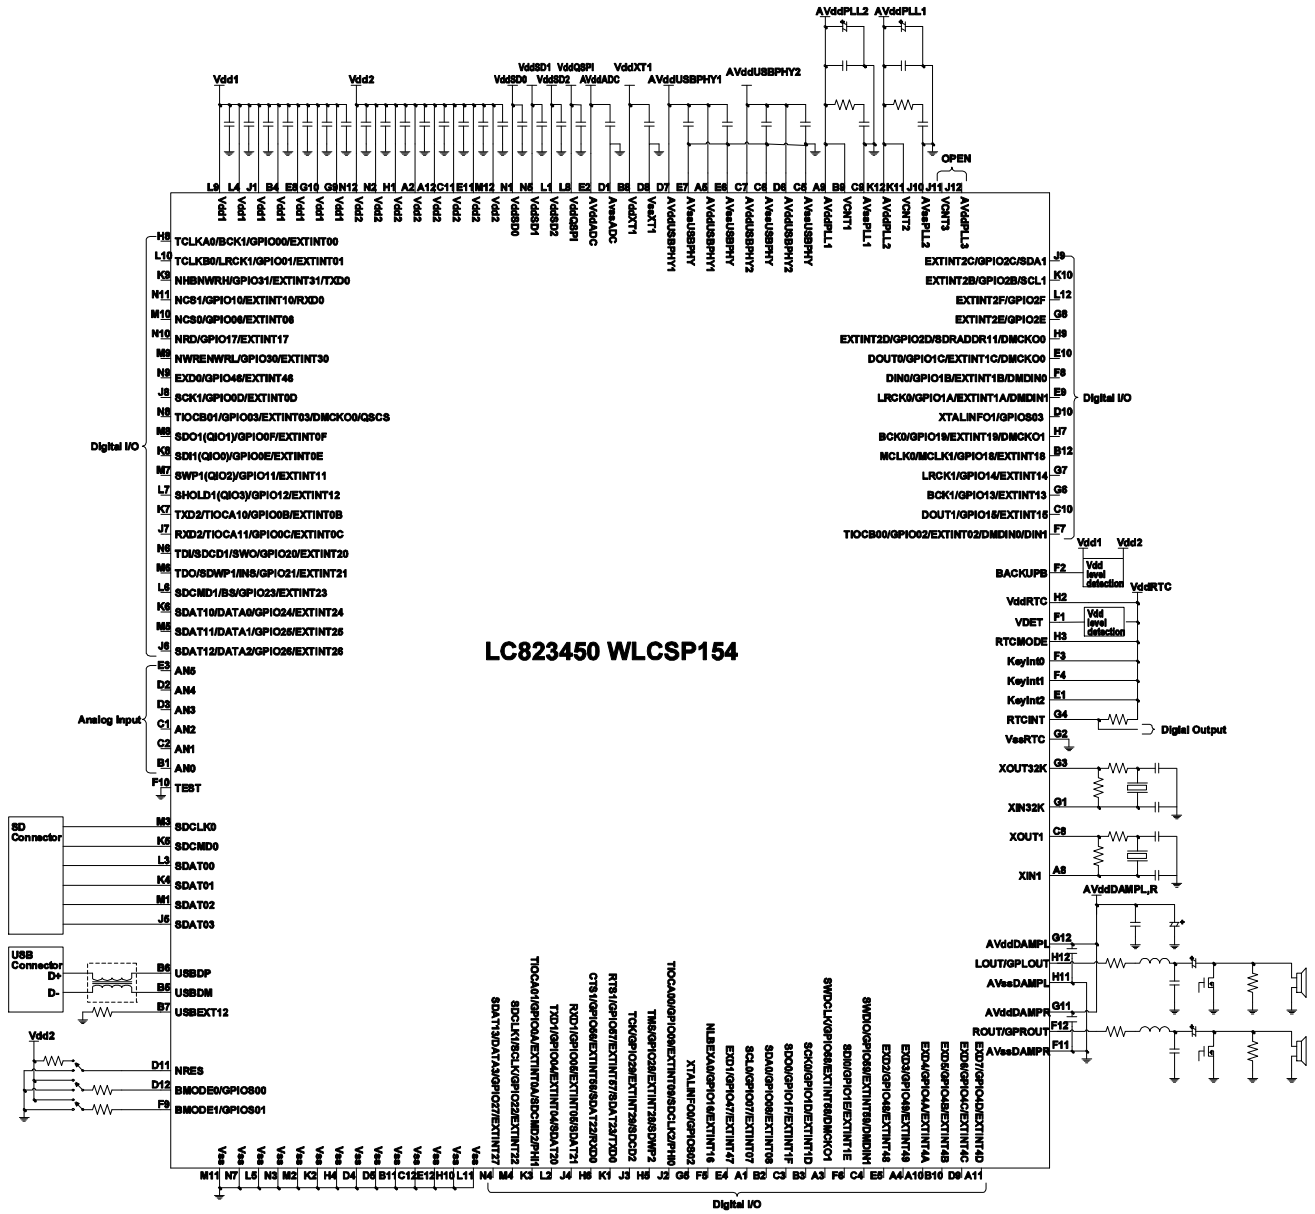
AVddPLL2 AVddPLL1

Vdd1 Vdd2 VddSD0 VddSD1 VddSD2 VddQSPI AVddADC VddXT1 AVddUSBPHY1 AVddUSBPHY2

OPEN

L9 L4 J1 B4 E8 G10 G9 N12 N2 H1 A2 A12 C11 E11 M12 N1 N5 L1 L8 E2 D1 B8 D7 E7 A5 E6 C7 C6 D6 C5 A9 B9 C9 K12 K11 J10 J11 J12

Vdd1 Vdd1 Vdd1 Vdd1 Vdd1 Vdd1 Vdd1 Vdd1 Vdd2 Vdd2 Vdd2 Vdd2 Vdd2 Vdd2 Vdd2 Vdd2 VddSD0 VddSD1 VddSD2 VddQSPI AVddADC AVssADC VddXT1 VssXT1 AVddUSBPHY1 AVssUSBPHY AVddUSBPHY1 AVssUSBPHY AVddUSBPHY2 AVssUSBPHY AVddUSBPHY2 AVssUSBPHY AVddPLL1 VCNT1 AVssPLL1 AVddPLL2 VCNT2 AVssPLL2 VCNT3 AVddPLL3

H8 TCLKA0/BCK1/GPIO00/EXTINT00
L10 TCLKB0/LRCK1/GPIO01/EXTINT01
K9 NHBNWRH/GPIO31/EXTINT31/TXD0
N11 NCS1/GPIO10/EXTINT10/RXD0
M10 NCS0/GPIO06/EXTINT06
N10 NRD/GPIO17/EXTINT17
M9 NWRENWRL/GPIO30/EXTINT30
N9 EXD0/GPIO46/EXTINT46
J8 SCK1/GPIO0D/EXTINT0D
N8 TIOCB01/GPIO03/EXTINT03/DMCKO0/QSCS
M8 SDO1(QIO1)/GPIO0F/EXTINT0F
K8 SDI1(QIO0)/GPIO0E/EXTINT0E
M7 SWP1(QIO2)/GPIO11/EXTINT11
L7 SHOLD1(QIO3)/GPIO12/EXTINT12
K7 TXD2/TIOCA10/GPIO0B/EXTINT0B
J7 RXD2/TIOCA11/GPIO0C/EXTINT0C
N6 TDI/SDCD1/SWO/GPIO20/EXTINT20
M6 TDO/SDWP1/INS/GPIO21/EXTINT21
L6 SDCMD1/BS/GPIO23/EXTINT23
K6 SDAT10/DATA0/GPIO24/EXTINT24
M5 SDAT11/DATA1/GPIO25/EXTINT25
J6 SDAT12/DATA2/GPIO26/EXTINT26

Digital I/O

E3 AN5
D2 AN4
D3 AN3
C1 AN2
C2 AN1
B1 AN0

Analog Input

F10 TEST

SD Connector
M3 SDCLK0
K5 SDCMD0
L3 SDAT00
K4 SDAT01
M1 SDAT02
J5 SDAT03

USB Connector
D+
D-
B6 USBDP
B5 USBDM
B7 USBEXT12

Vdd2
D11 NRES
D12 BMODE0/GPIOS00
F8 BMODE1/GPIOS01

LC823450 WLCSP154

J9 EXTINT2C/GPIO2C/SDA1
K10 EXTINT2B/GPIO2B/SCL1
L12 EXTINT2F/GPIO2F
G8 EXTINT2E/GPIO2E
H9 EXTINT2D/GPIO2D/SDRADDR11/DMCKO0
E10 DOUT0/GPIO1C/EXTINT1C/DMCKO0
F8 DIN0/GPIO1B/EXTINT1B/DMDIN0
E9 LRCK0/GPIO1A/EXTINT1A/DMDIN1
D10 XTALINFO1/GPIOS03
H7 BCK0/GPIO19/EXTINT19/DMCKO1
B12 MCLK0/MCLK1/GPIO18/EXTINT18
G7 LRCK1/GPIO14/EXTINT14
G6 BCK1/GPIO13/EXTINT13
C10 DOUT1/GPIO15/EXTINT15
F7 TIOCB00/GPIO02/EXTINT02/DMDIN0/DIN1

Digital I/O

Vdd1 Vdd2
F2 BACKUPB
Vdd level detection
VddRTC
H2 VddRTC
F1 VDET
Vdd level detection
H3 RTCMODE
F3 Keyint0
F4 Keyint1
E1 Keyint2
G4 RTCINT
Digital Output
G2 VssRTC

G3 XOUT32K
G1 XIN32K
C8 XOUT1
A8 XIN1

AVddDAMPL,R
G12 AVddDAMPL
H12 LOUT/GPLOUT
H11 AVssDAMPL
G11 AVddDAMPR
F12 ROUT/GPROUT
F11 AVssDAMPR

SDAT13/DATA3/GPIO27/EXTINT27
SDCLK1/SCLK/GPIO22/EXTINT22
TIOCA01/GPIO0A/EXTINT0A/SDCMD2/PH1
TXD1/GPIO04/EXTINT04/SDAT20
RXD1/GPIO05/EXTINT05/SDAT21
CTS1/GPIO09/EXTINT09/SDAT22/RXD0
RTS1/GPIO07/EXTINT07/SDAT23/TXD0
TCK/GPIO29/EXTINT29/SDCD2
TMS/GPIO28/EXTINT28/SDWP2
TIOCA00/GPIO08/EXTINT08/SDCLK2/PH0
XTALINFO0/GPIOS02
NLBEXA0/GPIO16/EXTINT16
EXD1/GPIO47/EXTINT47
SCL0/GPIO07/EXTINT07
SDA0/GPIO08/EXTINT08
SDO0/GPIO1F/EXTINT1F
SCK0/GPIO1D/EXTINT1D
SWDCLK/GPIO68/EXTINT68/DMCKO1
SDI0/GPIO1E/EXTINT1E
SWDIO/GPIO69/EXTINT69/DMDIN1
EXD2/GPIO48/EXTINT48
EXD3/GPIO49/EXTINT49
EXD4/GPIO4A/EXTINT4A
EXD5/GPIO4B/EXTINT4B
EXD6/GPIO4C/EXTINT4C
EXD7/GPIO4D/EXTINT4D

Vss Vss Vss Vss Vss Vss Vss Vss Vss Vss Vss Vss Vss Vss

M11 N7 L5 N3 M2 K2 H4 D4 D5 B11 C12 E12 H10 L11 N4 M4 K3 L2 J4 H6 K1 J3 H5 J2 G5 F5 E4 A1 B2 C3 B3 A3 F6 C4 E5 A4 A10 B10 D9 A11

Digital I/O